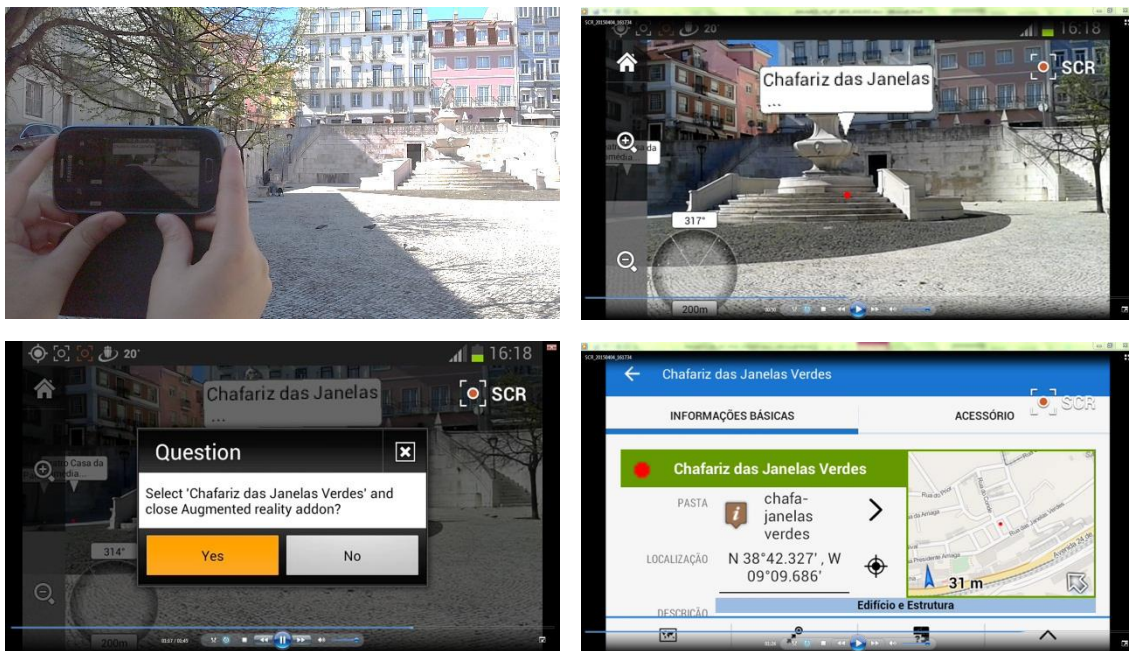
20°
16:18
Chafariz das Janelas
...
SCR
317°
200m

20°
16:18
Chafariz das Janelas
...
SCR
Question
Select 'Chafariz das Janelas Verdes' and close Augmented reality addon?
Yes
No
314°
200m

Chafariz das Janelas Verdes
INFORMAÇÕES BÁSICAS
ACESSÓRIO
SCR
Chafariz das Janelas Verdes
PASTA
chafa-janelas verdes
LOCALIZAÇÃO
N 38°42.327' , W 09°09.686'
31 m
Edifício e Estrutura
DESCRIÇÃO